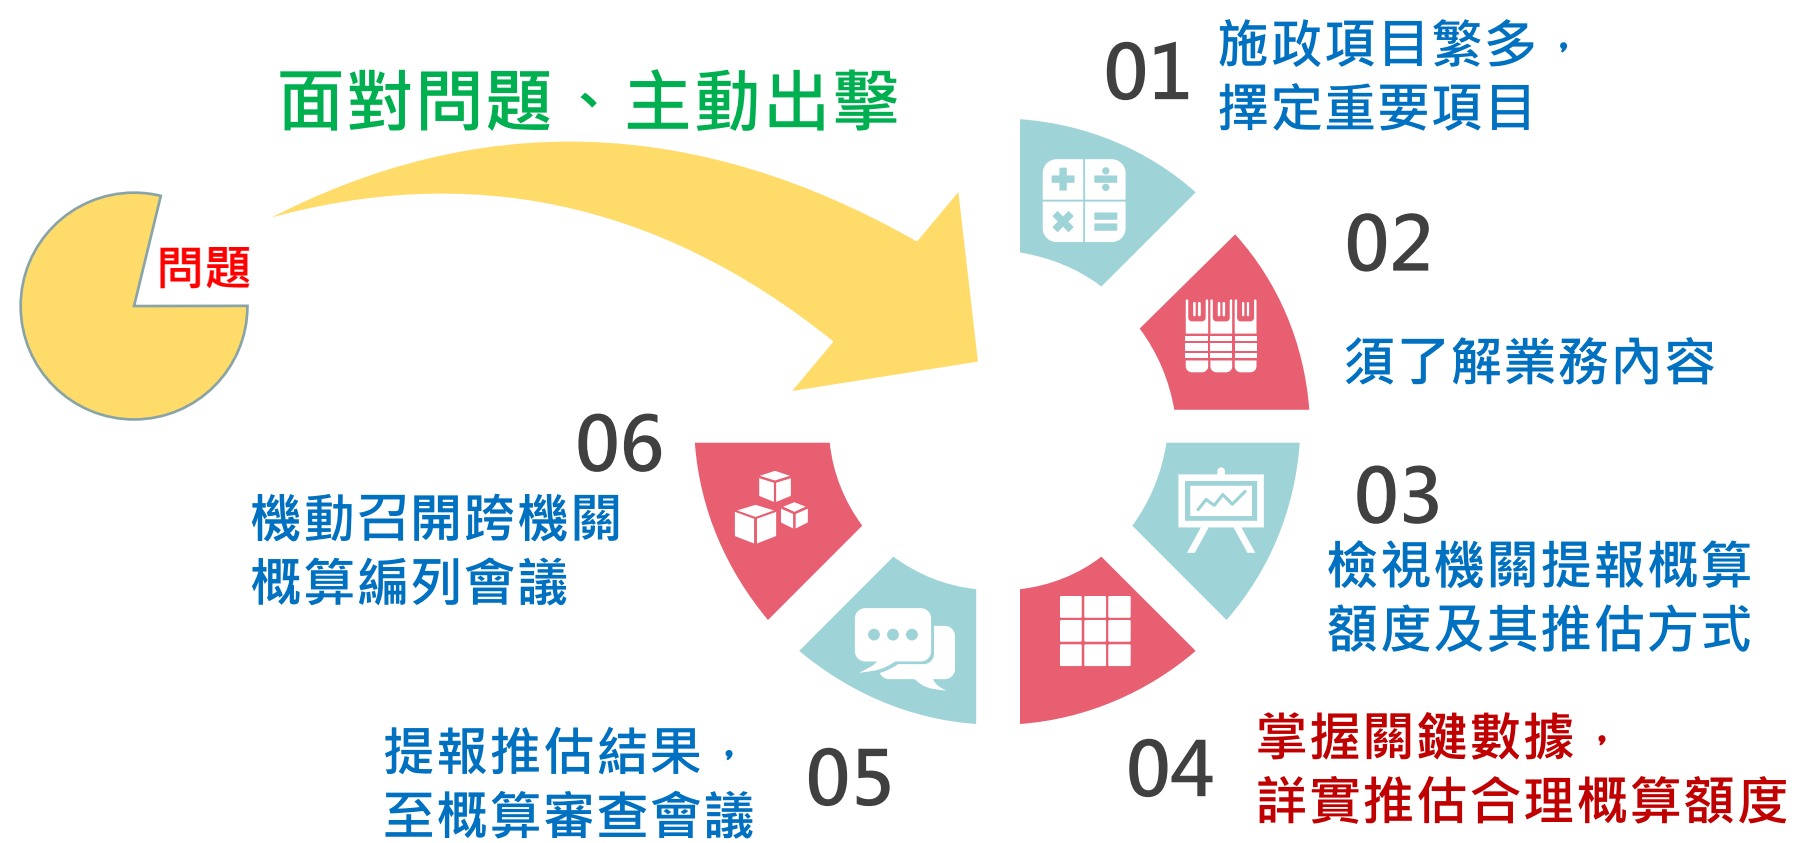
面對問題、主動出擊

問題

01 施政項目繁多，擇定重要項目

02 須了解業務內容

03 檢視機關提報概算額度及其推估方式

04 掌握關鍵數據，詳實推估合理概算額度

05 提報推估結果，至概算審查會議

06 機動召開跨機關概算編列會議